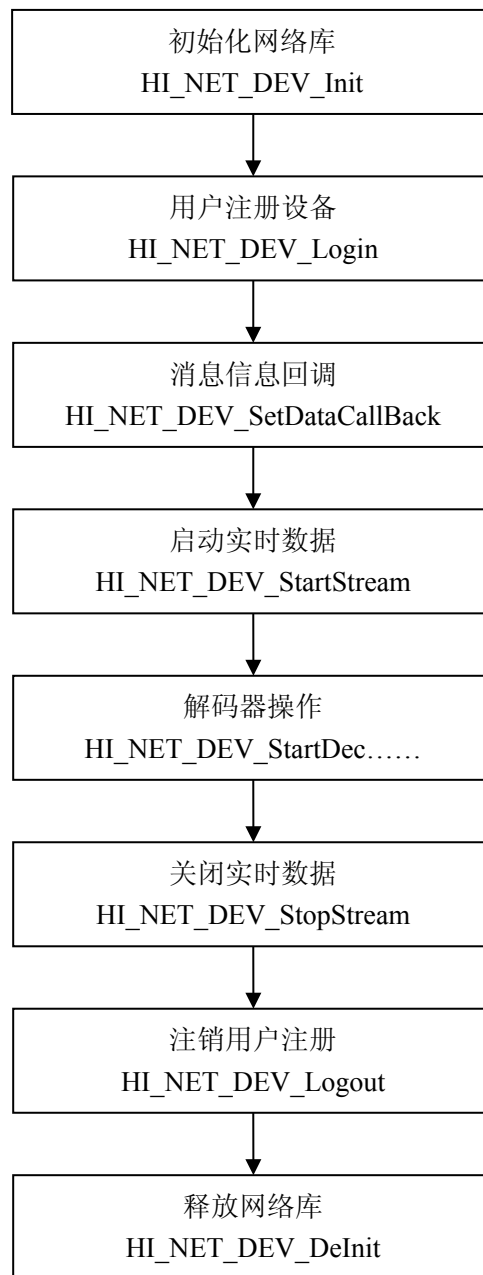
初始化网络库
HI_NET_DEV_Init

用户注册设备
HI_NET_DEV_Login

消息信息回调
HI_NET_DEV_SetDataCallBack

启动实时数据
HI_NET_DEV_StartStream

解码器操作
HI_NET_DEV_StartDec……

关闭实时数据
HI_NET_DEV_StopStream

注销用户注册
HI_NET_DEV_Logout

释放网络库
HI_NET_DEV_DeInit